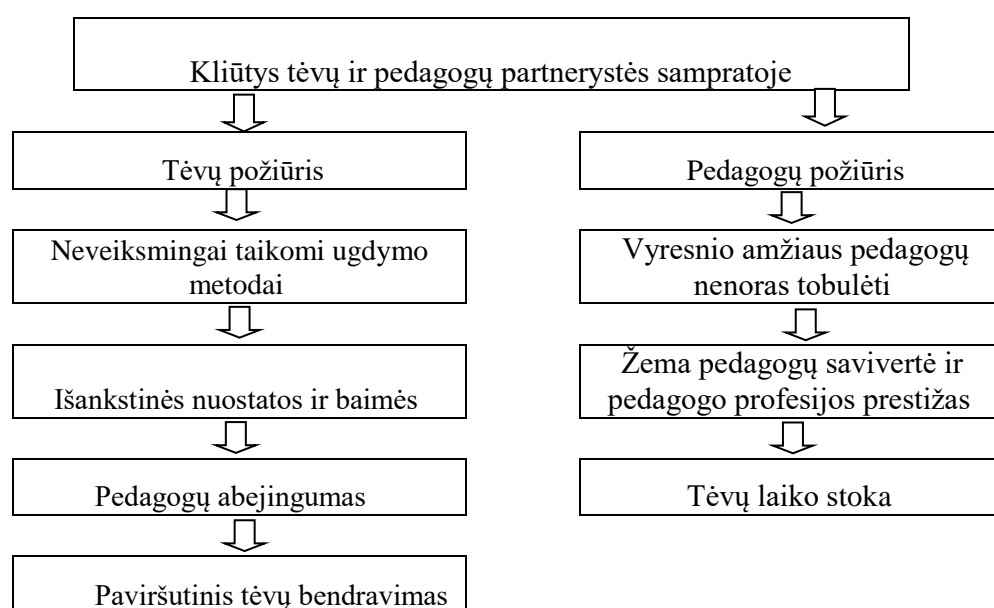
Kliūtys tėvų ir pedagogų partnerystės sampratoje

Tėvų požiūris

Neveiksmingai taikomi ugdymo metodai

Išankstinės nuostatos ir baimės

Pedagogų abejingumas

Paviršutinis tėvų bendravimas

Pedagogų požiūris

Vyresnio amžiaus pedagogų nenoras tobulėti

Žema pedagogų savivertė ir pedagogo profesijos prestižas

Tėvų laiko stoka